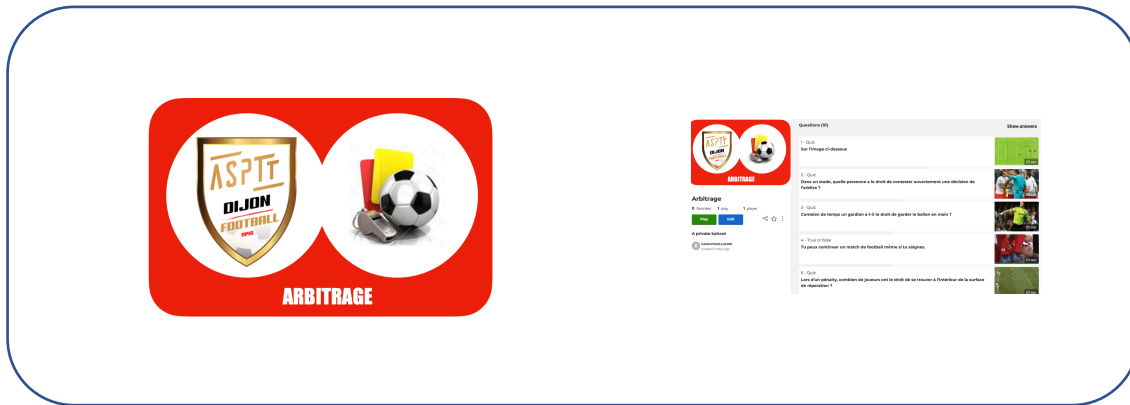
ASPTT
DIJON
FOOTBALL

ARBITRAGE

ASPTT
DIJON
FOOTBALL

ARBITRAGE

Arbitrage
0 favorites 1 play 1 player
Play Edit
A private kahoot
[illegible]
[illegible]

Questions (10)
Show answers

1 - Quiz
Sur l'image ci-dessous
20 sec

2 - Quiz
Dans un stade, quelle personne a le droit de contester ouvertement une décision de l'arbitre ?
20 sec

3 - Quiz
Combien de temps un gardien a-t-il le droit de garder le ballon en main ?
20 sec

4 - True or false
Tu peux continuer un match de football même si tu saignes.
20 sec

5 - Quiz
Lors d'un pénalty, combien de joueurs ont le droit de se trouver à l'intérieur de la surface de réparation ?
20 sec